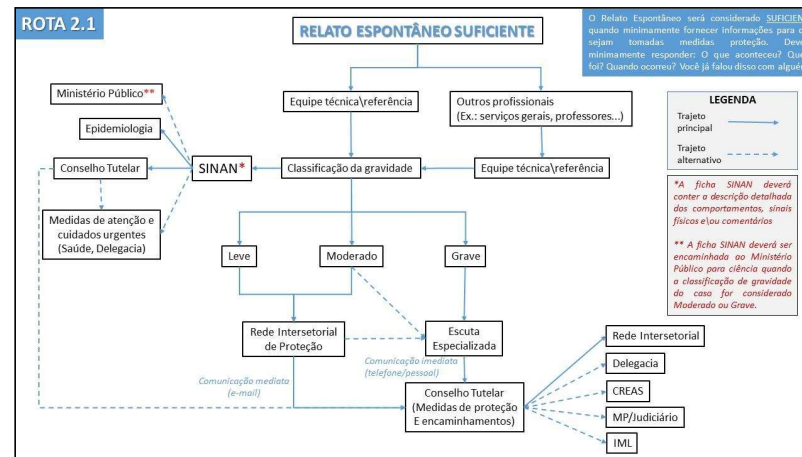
ROTA 2.1

RELATO ESPONTÂNEO SUFICIENTE

O Relato Espontâneo será considerado SUFICIEN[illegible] quando minimamente fornecer informações para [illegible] sejam tomadas medidas proteção. Deve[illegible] minimamente responder: O que aconteceu? Que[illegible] foi? Quando ocorreu? Você já falou disso com algué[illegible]

Ministério Público**

Epidemiologia

Conselho Tutelar

SINAN*

Medidas de atenção e cuidados urgentes (Saúde, Delegacia)

Equipe técnica\referência

Outros profissionais (Ex.: serviços gerais, professores...)

Classificação da gravidade

Equipe técnica\referência

LEGENDA

Trajeto principal

Trajeto alternativo

*A ficha SINAN deverá conter a descrição detalhada dos comportamentos, sinais físicos e\ou comentários

** A ficha SINAN deverá ser encaminhada ao Ministério Público para ciência quando a classificação de gravidade do caso for considerada Moderado ou Grave.

Leve

Moderado

Grave

Rede Intersetorial de Proteção

Escuta Especializada

Comunicação imediata (telefone/pessoal)

Comunicação mediata (e-mail)

Conselho Tutelar (Medidas de proteção E encaminhamentos)

Rede Intersetorial

Delegacia

CREAS

MP/Judiciário

IML